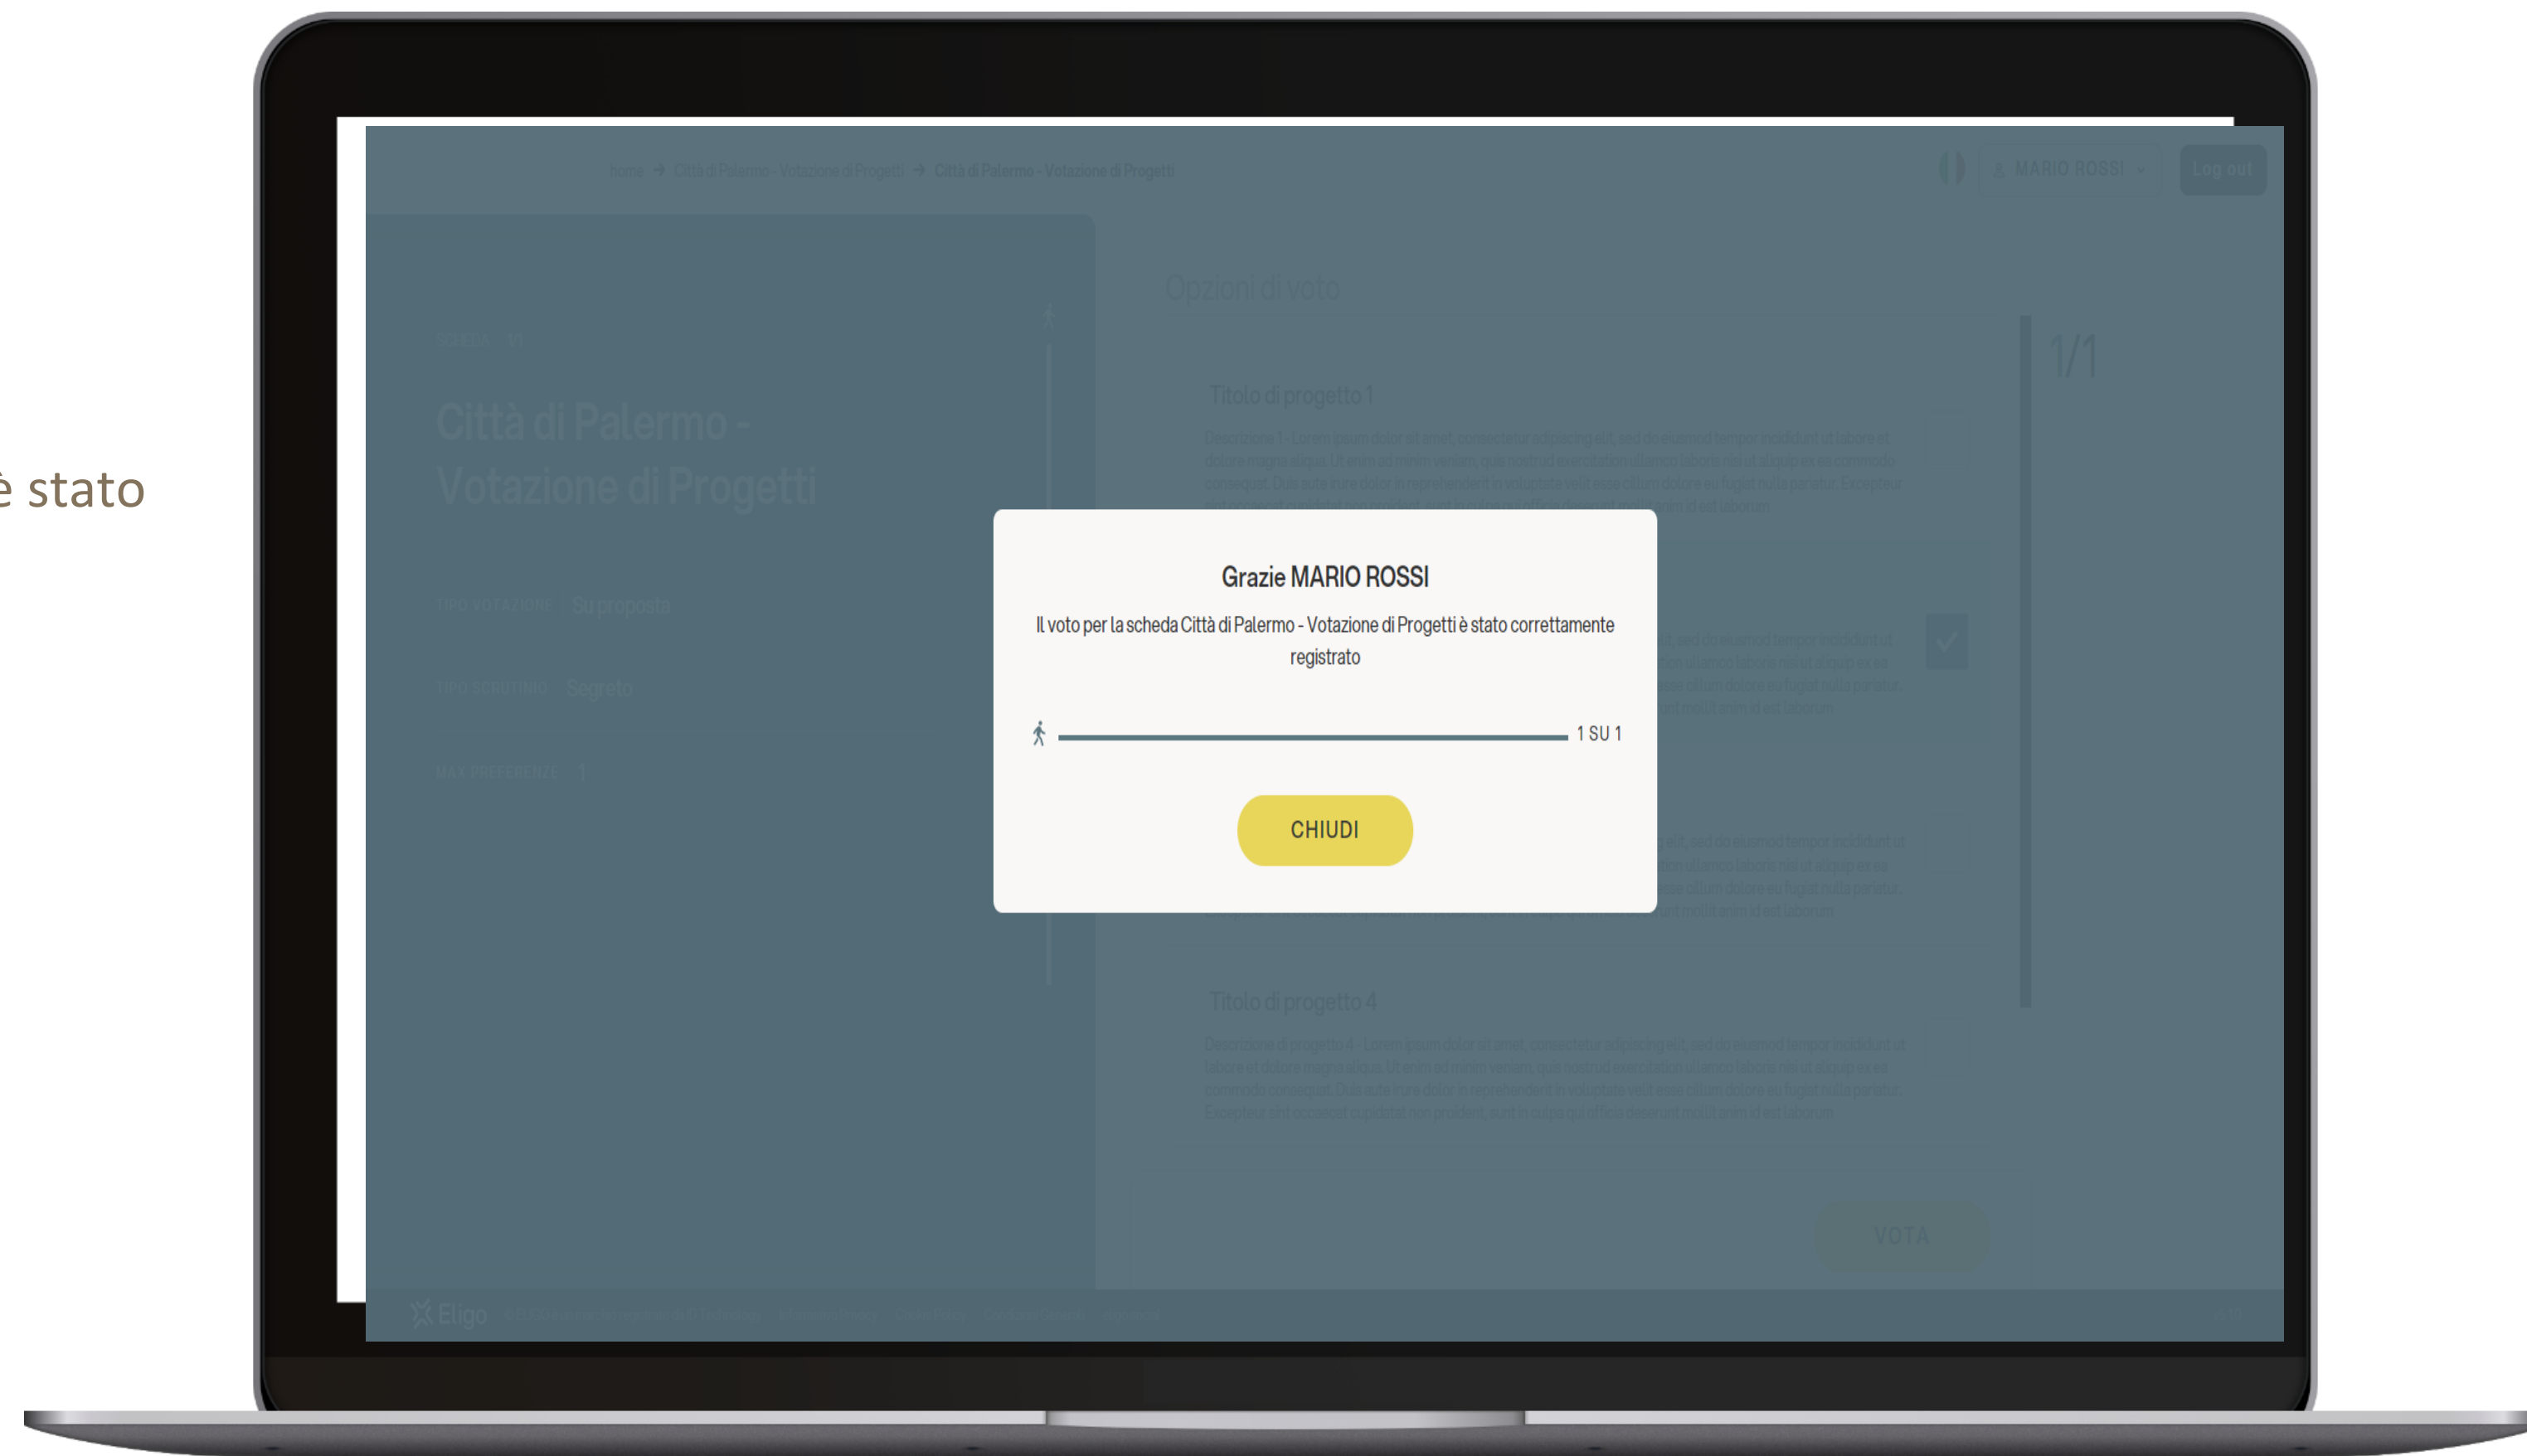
è stato

home → Città di Palermo - Votazione di Progetti → Città di Palermo - Votazione di Progetti

MARIO ROSSI

Log out

Città di Palermo - Votazione di Progetti

TIPO VOTAZIONE Su proposta

TIPO SCRUTINIO Segreto

MAX PREFERENZE 1

Opzioni di voto

1/1

Titolo di progetto 1

Titolo di progetto 4

Grazie MARIO ROSSI

Il voto per la scheda Città di Palermo - Votazione di Progetti è stato correttamente registrato

1 SU 1

CHIUDI

VOTA

Eligo